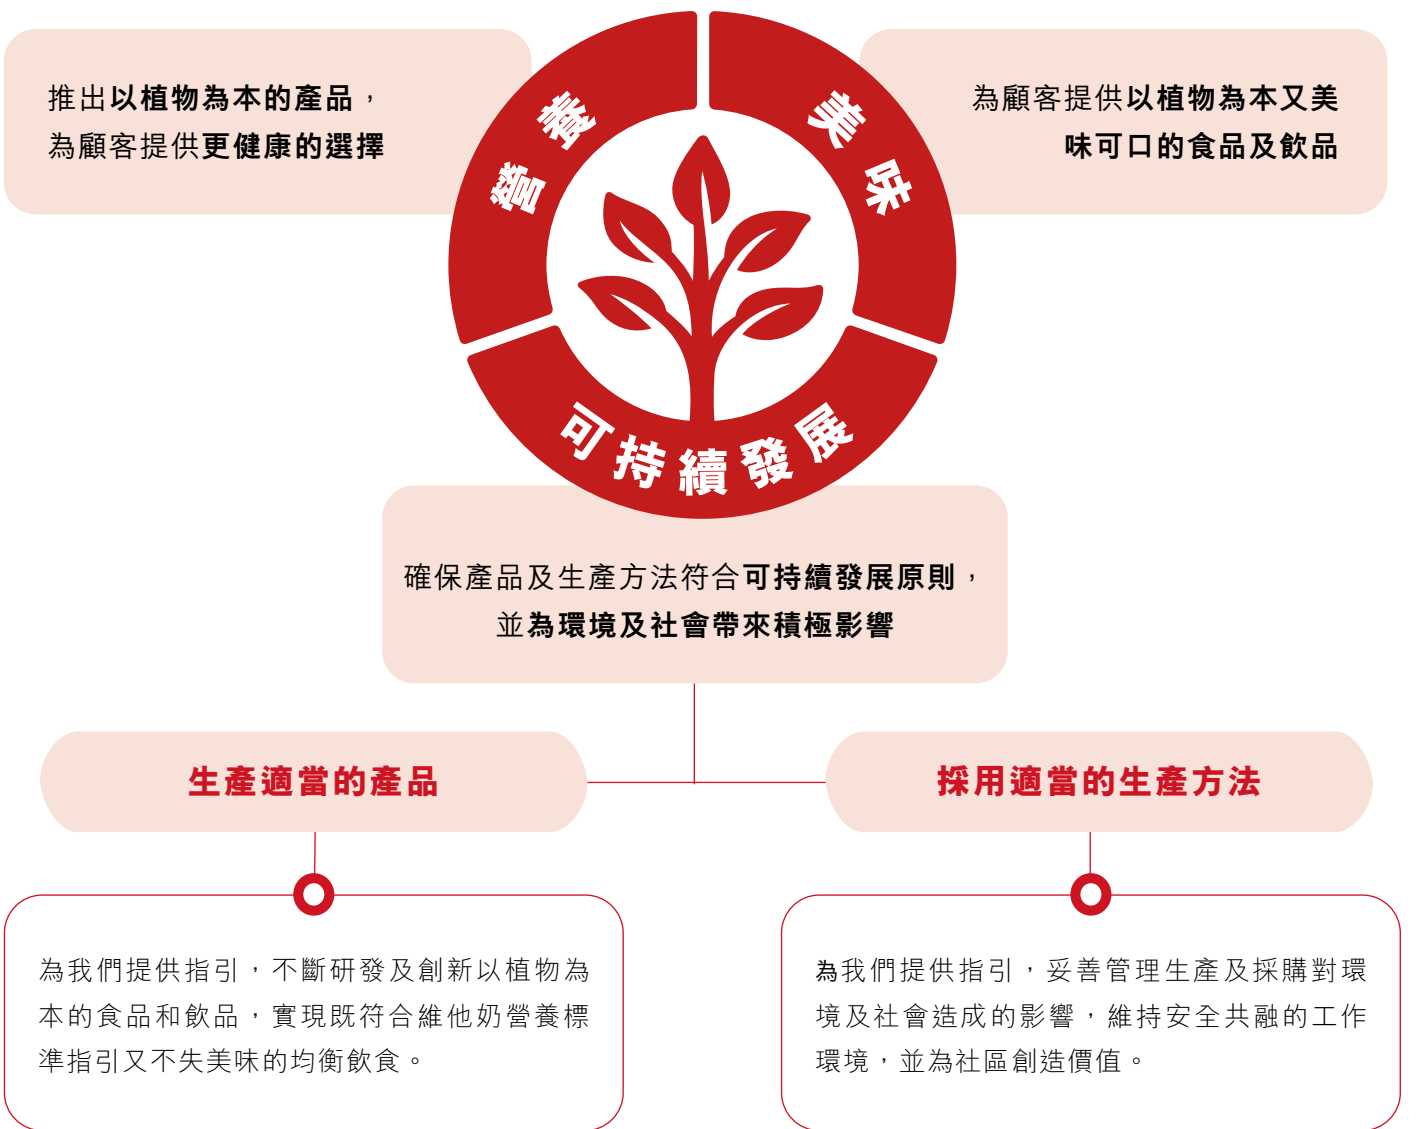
推出以植物為本的產品，為顧客提供更健康的選擇

營養

美味

為顧客提供以植物為本又美味可口的食品及飲品

可持續發展

確保產品及生產方法符合可持續發展原則，並為環境及社會帶來積極影響

生產適當的產品

採用適當的生產方法

為我們提供指引，不斷研發及創新以植物為本的食品和飲品，實現既符合維他奶營養標準指引又不失美味的均衡飲食。

為我們提供指引，妥善管理生產及採購對環境及社會造成的影響，維持安全共融的工作環境，並為社區創造價值。